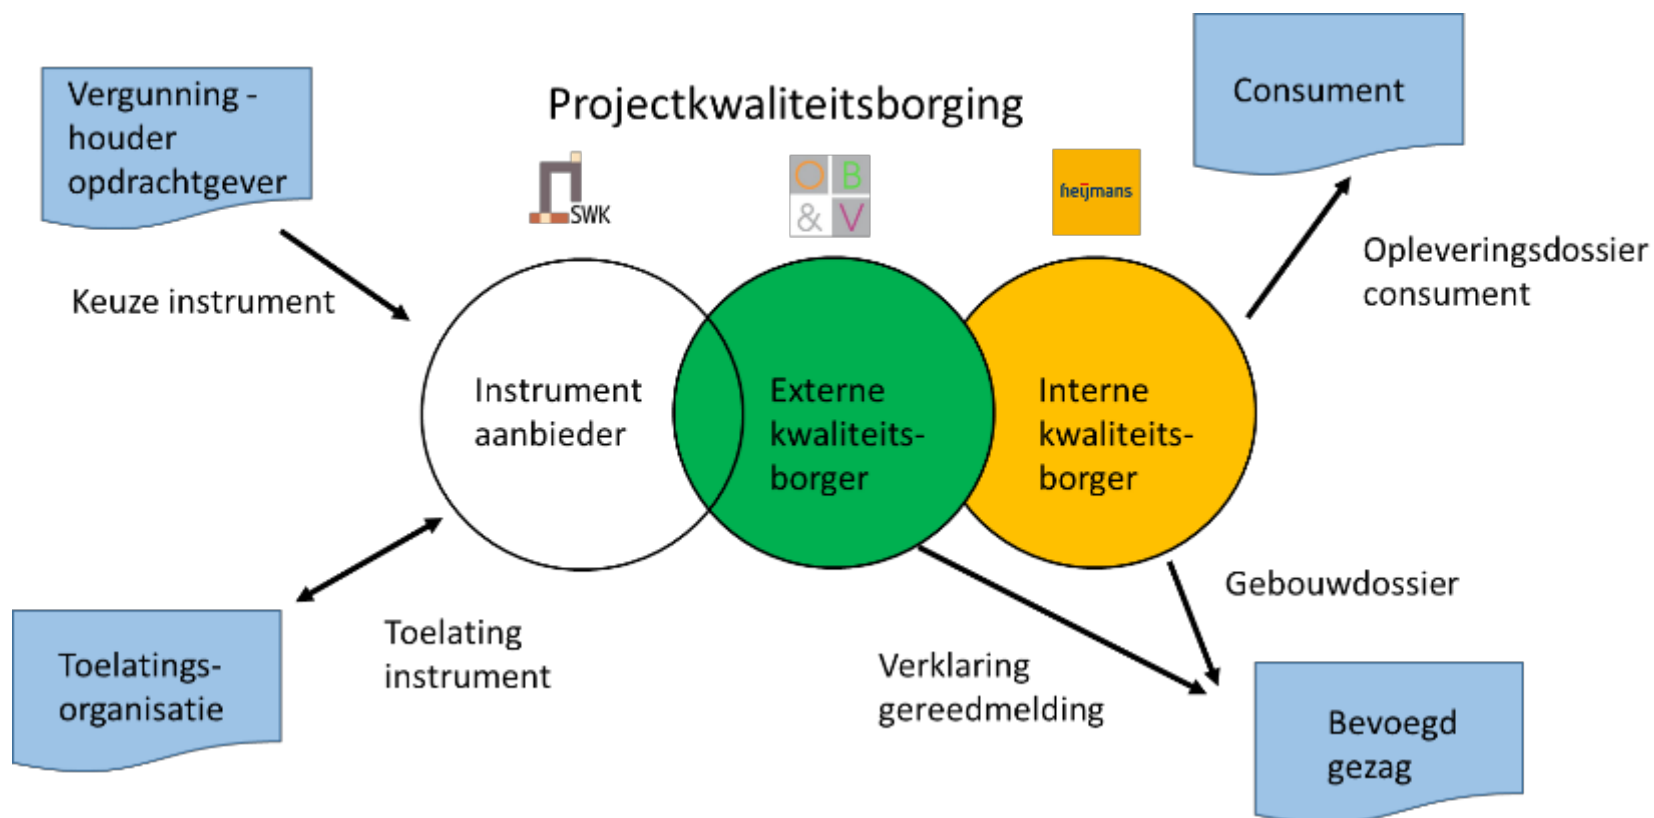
Projectkwaliteitsborging

Vergunning - houder opdrachtgever

Consument

SWK

O B
& V

heijmans

Keuze instrument

Opleveringsdossier consument

Instrument aanbieder

Externe kwaliteits-borger

Interne kwaliteits-borger

Gebouwdossier

Toelating instrument

Verklaring gereedmelding

Toelatings-organisatie

Bevoegd gezag